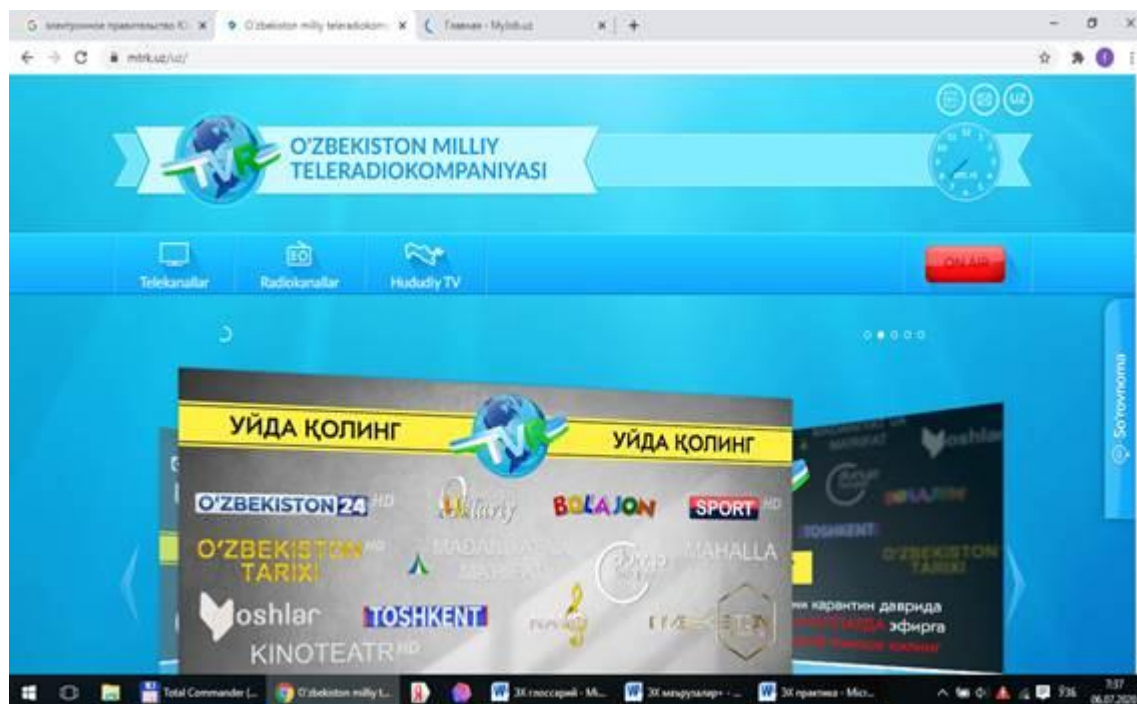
G электронное правительство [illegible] × O'zbekiston milliy teleradiokom × Главная - MyGov.uz × +

mtrk.uz/uz/

UZ

O'ZBEKISTON MILLIY TELERADIOKOMPANIYASI

Telekanallar Radiokanallar Hududiy TV

ON AIR

So'rovnoma

УЙДА ҚОЛИНГ УЙДА ҚОЛИНГ

O'ZBEKISTON 24 HD
Dunyo bo'ylab
BOLAJON
SPORT HD
O'ZBEKISTON TARIXI HD
MADANIYAT VA MA'RIFAT
MAHALLA
Yoshlar
TOSHKENT
KINOTEATR HD

Yoshlar
BOLAJON
TOSHKENT
O'ZBEKISTON TARIXI
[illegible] карантин даврида
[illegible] эфирга
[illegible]

Total Commander (...
O'zbekiston milliy t...
ЗК глоссарий - Mi...
ЗК маърузалар - ...
ЗК практика - Micr...
7:37
06.07.2020